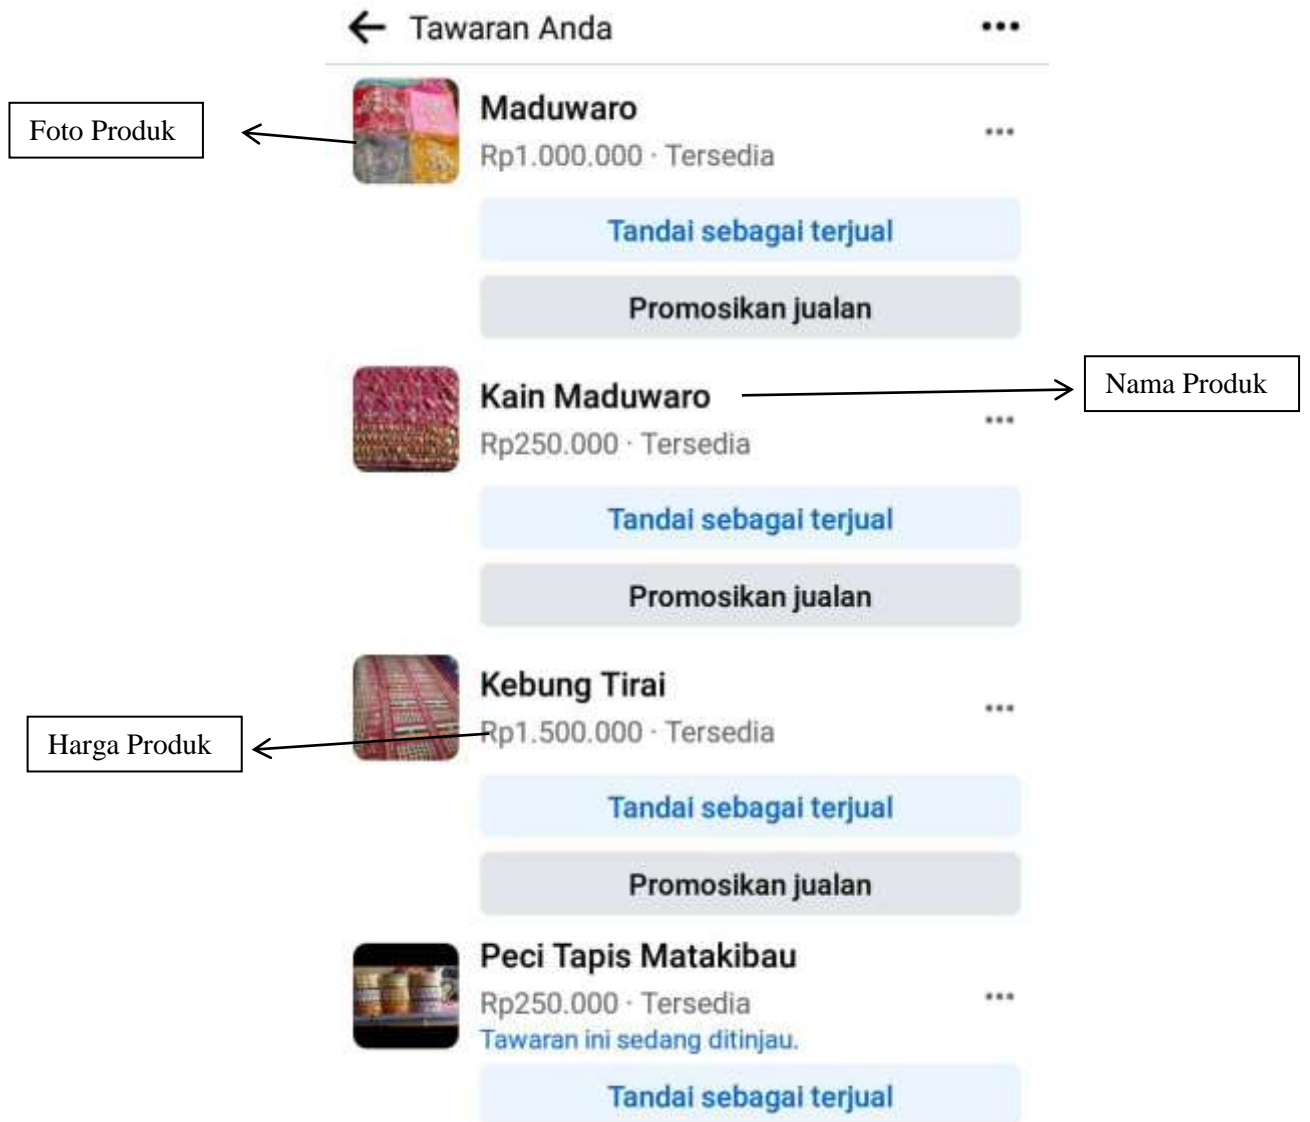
← Tawaran Anda •••

Foto Produk

Maduwaro
Rp1.000.000 · Tersedia •••

Tandai sebagai terjual

Promosikan jualan

Kain Maduwaro •••
Rp250.000 · Tersedia

Nama Produk

Tandai sebagai terjual

Promosikan jualan

Kebung Tirai •••
Rp1.500.000 · Tersedia

Harga Produk

Tandai sebagai terjual

Promosikan jualan

Peci Tapis Matakibau •••
Rp250.000 · Tersedia
Tawaran ini sedang ditinjau.

Tandai sebagai terjual